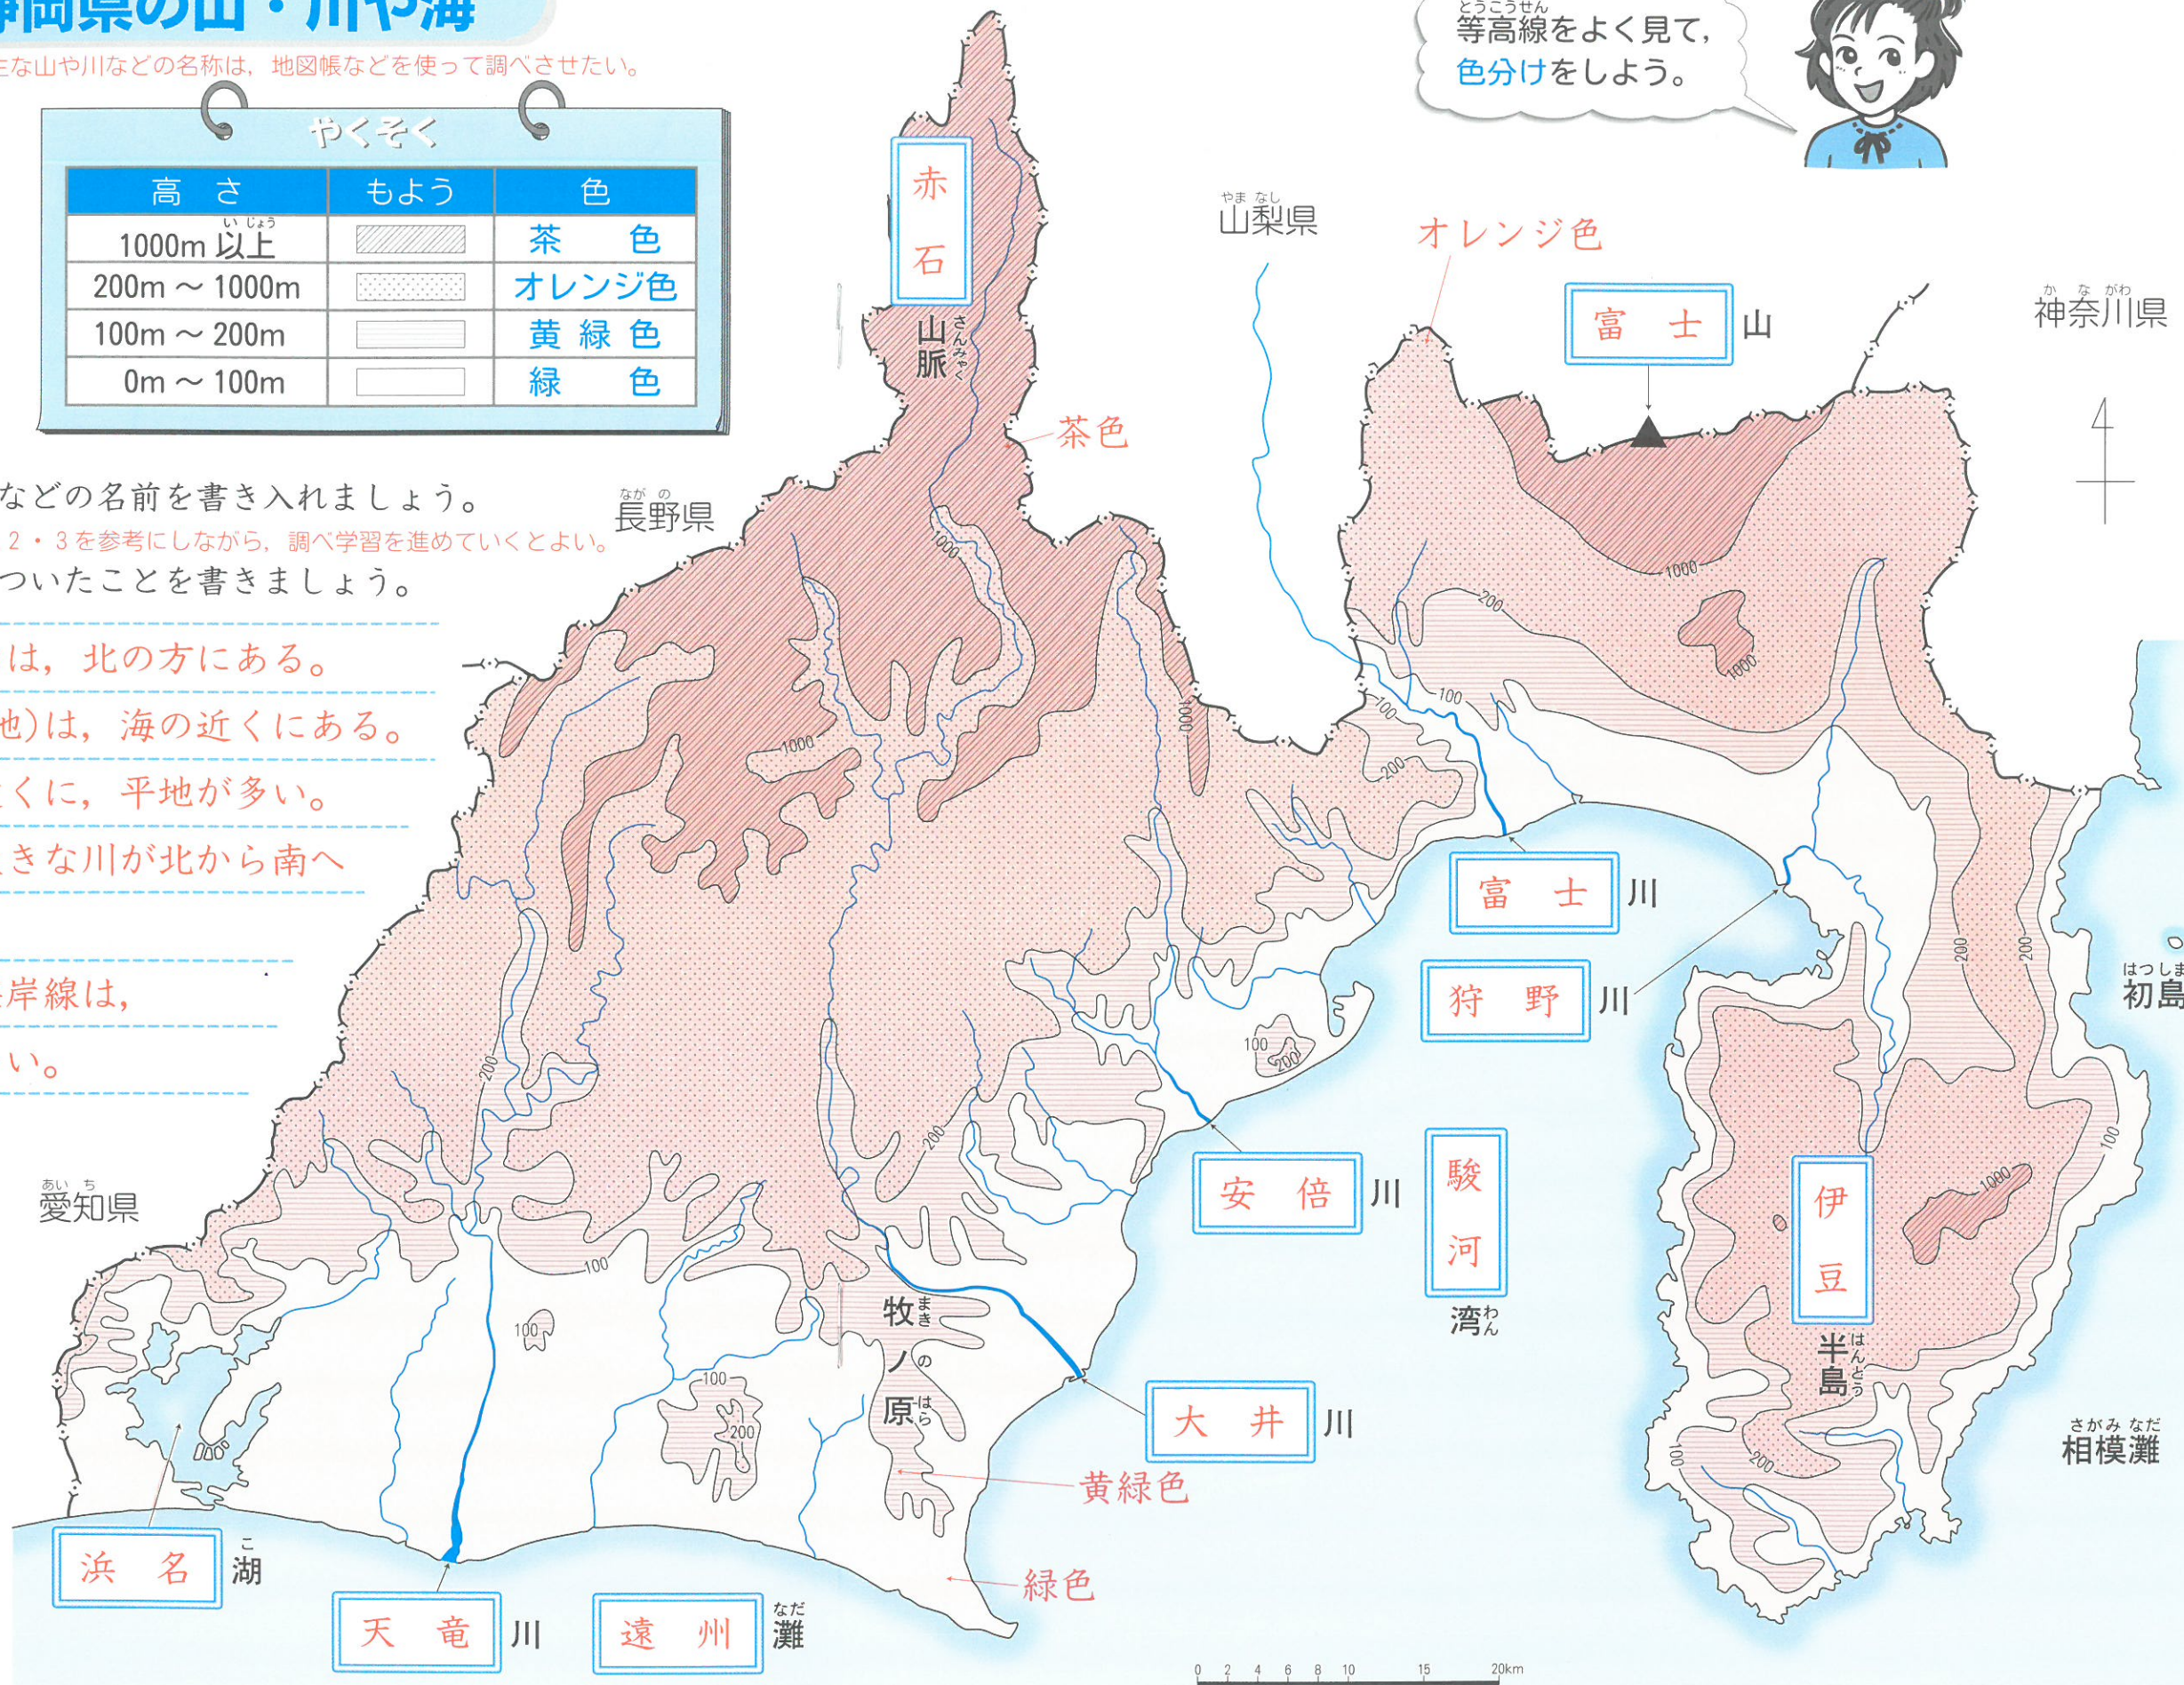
静岡県の山・川や海

主な山や川などの名称は，地図帳などを使って調べさせたい。

やくそく

| 高さ | もよう | 色 |
|---|---|---|
| 1000m 以上 | | 茶色 |
| 200m ～ 1000m | | オレンジ色 |
| 100m ～ 200m | | 黄緑色 |
| 0m ～ 100m | | 緑色 |

などの名前を書き入れましょう。
2・3を参考にしながら，調べ学習を進めていくとよい。
ついたことを書きましょう。

は，北の方にある。
地)は，海の近くにある。
くに，平地が多い。
きな川が北から南へ

岸線は，
い。

等高線をよく見て，色分けをしよう。

赤石山脈
茶色
山梨県
オレンジ色
富士山
神奈川県
長野県
富士川
狩野川
初島
安倍川
駿河湾
伊豆半島
愛知県
牧ノ原
大井川
黄緑色
相模灘
浜名湖
天竜川
遠州灘
緑色

1000
200
100

0 2 4 6 8 10 15 20km